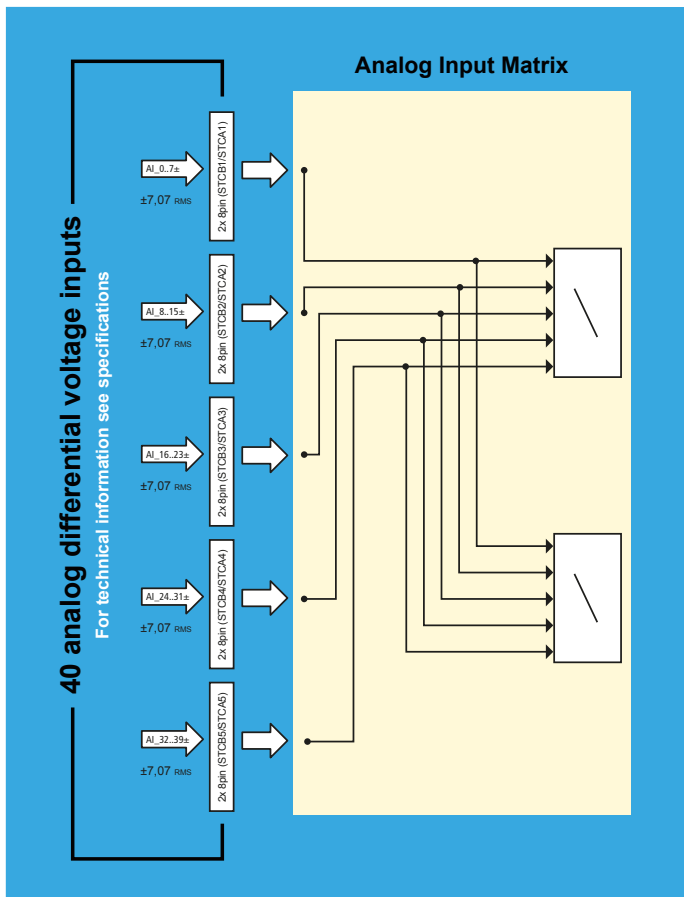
40 analog differential voltage inputs
For technical information see specifications

Analog Input Matrix

AI_0..7±
±7,07 RMS
2x 8pin (STCB1/STCA1)

AI_8..15±
±7,07 RMS
2x 8pin (STCB2/STCA2)

AI_16..23±
±7,07 RMS
2x 8pin (STCB3/STCA3)

AI_24..31±
±7,07 RMS
2x 8pin (STCB4/STCA4)

AI_32..39±
±7,07 RMS
2x 8pin (STCB5/STCA5)